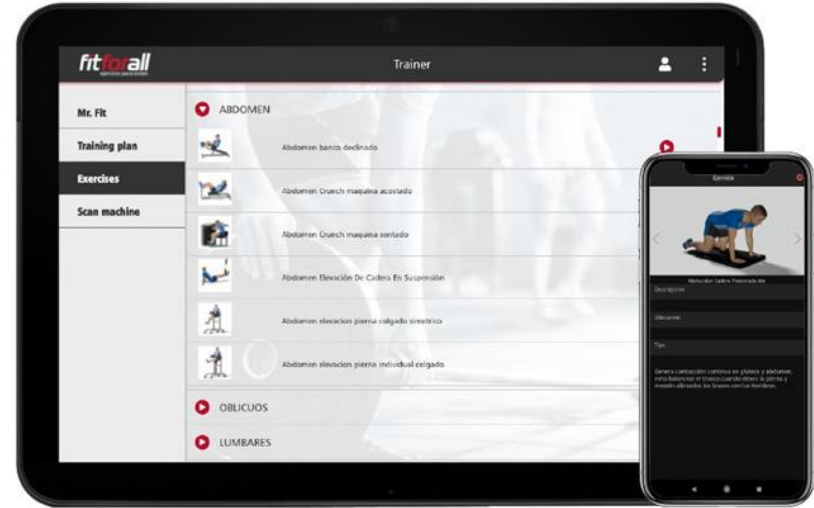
fitforall
ejercicio para todos

Trainer

Mr. Fit
Training plan
Exercises
Scan machine

ABDOMEN
Abdomen banco declinada
Abdomen Crunch maquina acostado
Abdomen Crunch maquina sentado
Abdomen Elevación De Cadera En Suspensión
Abdomen elevacion pierna colgado simetrico
Abdomen elevacion pierna individual colgado
OBLICUOS
LUMBARES

Ejercicio
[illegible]
Descripcion
Ubicacion
Tips
Genera contracción continua en glúteos y abdomen, evita balancear el tronco cuando eleves la pierna y mantén alineados los brazos con los hombros.